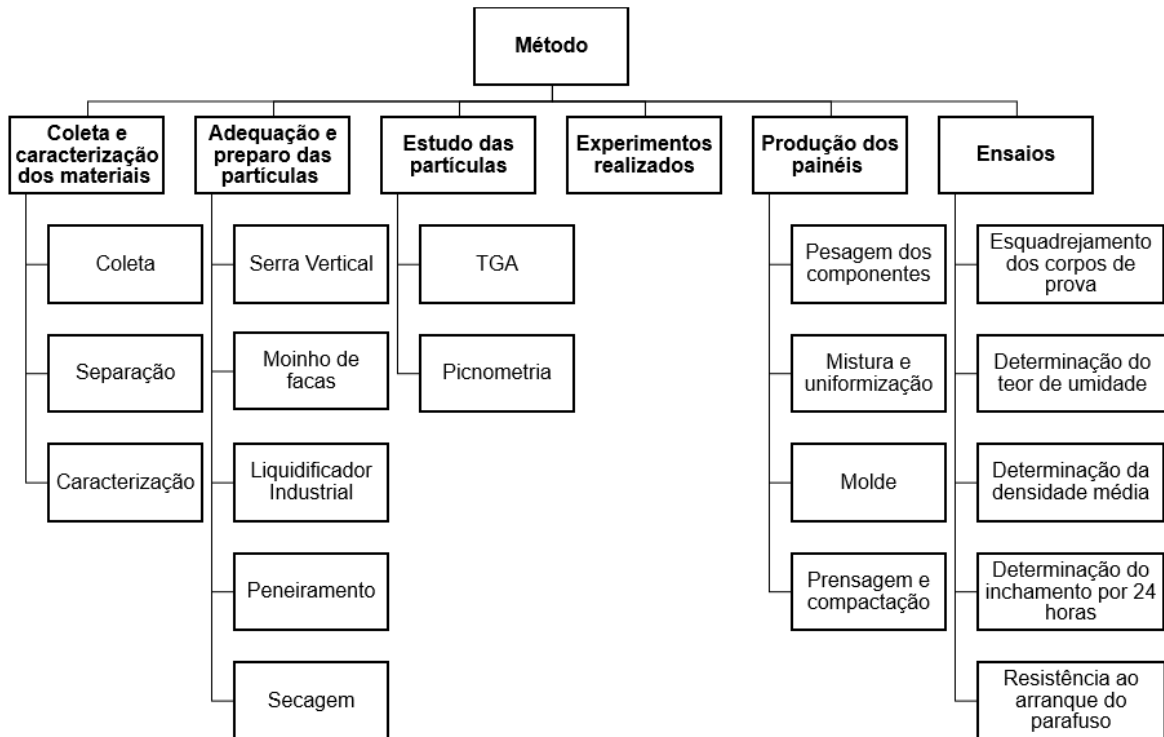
Método

Coleta e caracterização dos materiais

Coleta

Separação

Caracterização

Adequação e preparo das partículas

Serra Vertical

Moinho de facas

Liquidificador Industrial

Peneiramento

Secagem

Estudo das partículas

TGA

Picnometria

Experimentos realizados

Produção dos painéis

Pesagem dos componentes

Mistura e uniformização

Molde

Prensagem e compactação

Ensaios

Esquadrejamento dos corpos de prova

Determinação do teor de umidade

Determinação da densidade média

Determinação do inchamento por 24 horas

Resistência ao arranque do parafuso